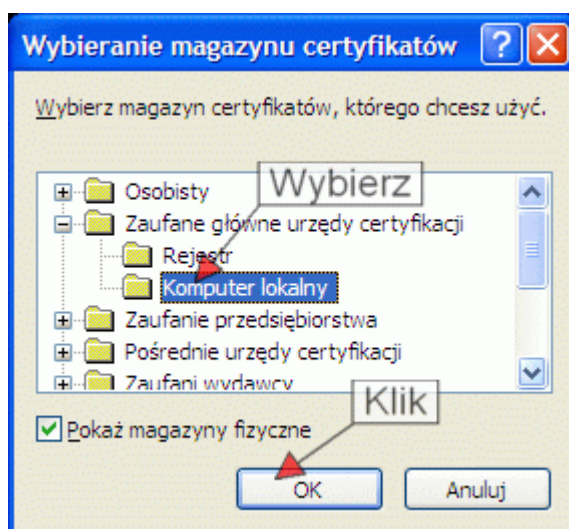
Wybieranie magazynu certyfikatów ? X

Wybierz magazyn certyfikatów, którego chcesz użyć.

Osobisty
Wybierz
Zaufane główne urzędy certyfikacji
Rejestr
Komputer lokalny
Zaufanie przedsiębiorstwa
Pośrednie urzędy certyfikacji
Zaufani wydawcy

Klik

Pokaż magazyny fizyczne

OK Anuluj